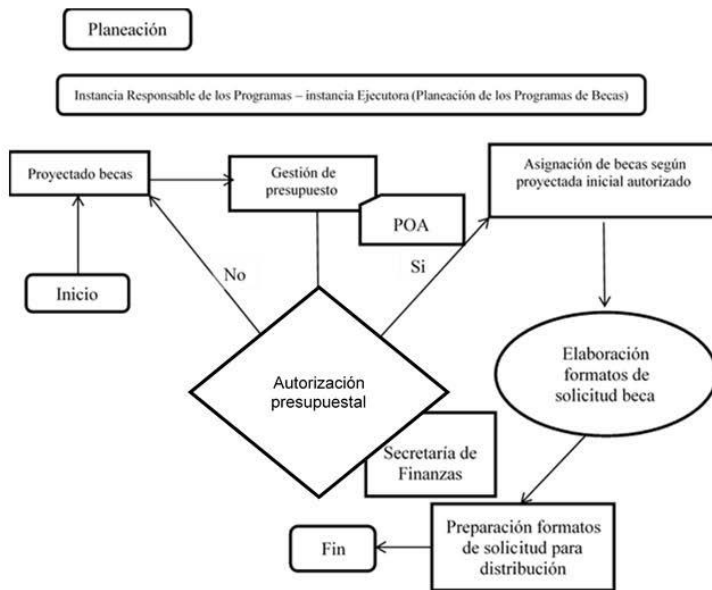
Planeación

Instancia Responsable de los Programas – instancia Ejecutora (Planeación de los Programas de Becas)

Proyectado becas

Gestión de presupuesto

Asignación de becas según proyectada inicial autorizado

POA

No

Si

Inicio

Autorización presupuestal

Elaboración formatos de solicitud beca

Secretaria de Finanzas

Fin

Preparación formatos de solicitud para distribución